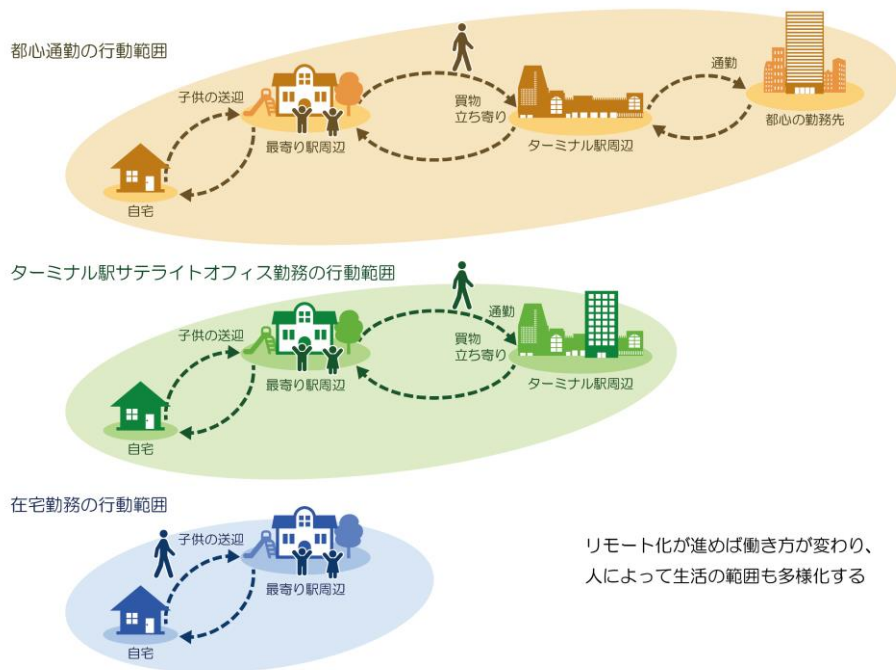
都心通勤の行動範囲

子供の送迎
買物
立ち寄り
通勤
自宅
最寄り駅周辺
ターミナル駅周辺
都心の勤務先

ターミナル駅サテライトオフィス勤務の行動範囲

子供の送迎
通勤
買物
立ち寄り
自宅
最寄り駅周辺
ターミナル駅周辺

在宅勤務の行動範囲

子供の送迎
自宅
最寄り駅周辺

リモート化が進めば働き方が変わり、
人によって生活の範囲も多様化する